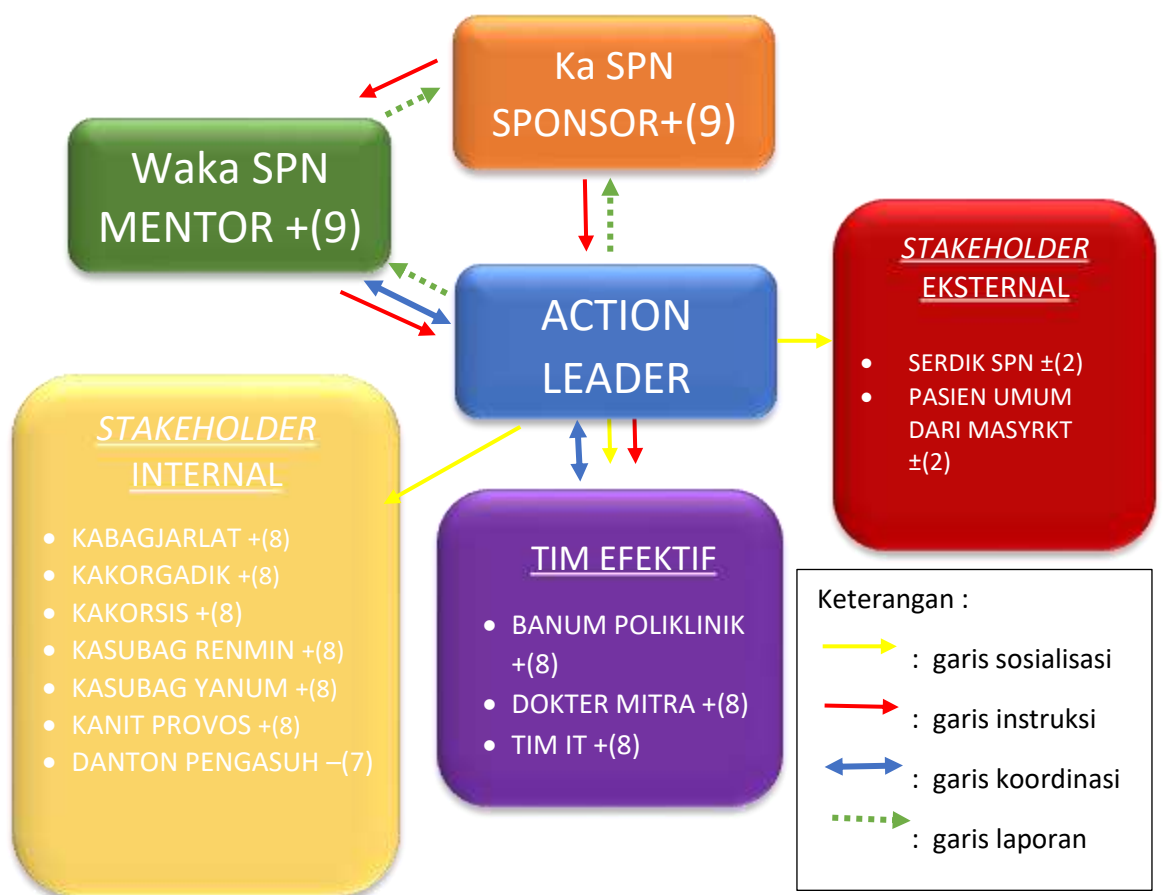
Ka SPN
SPONSOR+(9)

Waka SPN
MENTOR +(9)

ACTION
LEADER

STAKEHOLDER
EKSTERNAL

- SERDIK SPN ±(2)
- PASIEN UMUM DARI MASYRKT ±(2)

STAKEHOLDER
INTERNAL

- KABAGJARLAT +(8)
- KAKORGADIK +(8)
- KAKORSIS +(8)
- KASUBAG RENMIN +(8)
- KASUBAG YANUM +(8)
- KANIT PROVOS +(8)
- DANTON PENGASUH –(7)

TIM EFEKTIF

- BANUM POLIKLINIK +(8)
- DOKTER MITRA +(8)
- TIM IT +(8)

Keterangan :
: garis sosialisasi
: garis instruksi
: garis koordinasi
: garis laporan